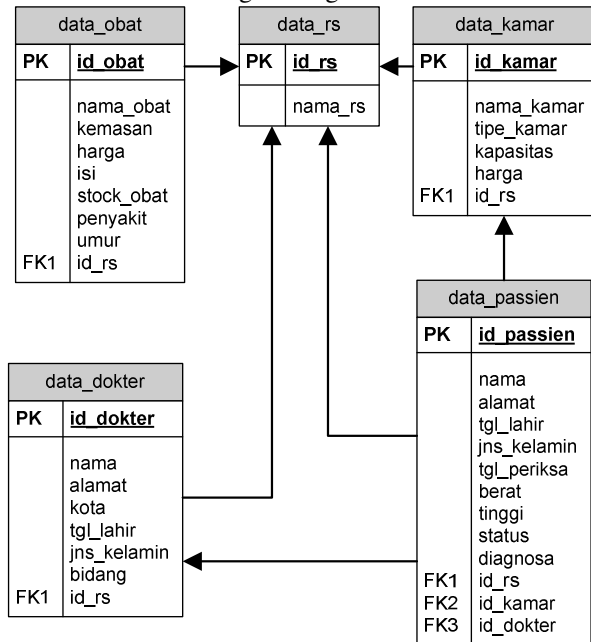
data_obat

| PK | id_obat |
|---|---|
| FK1 | nama_obat kemasan harga isi stock_obat penyakit umur id_rs |

data_rs

| PK | id_rs |
|---|---|
| | nama_rs |

data_kamar

| PK | id_kamar |
|---|---|
| FK1 | nama_kamar tipe_kamar kapasitas harga id_rs |

data_passien

| PK | id_passien |
|---|---|
| FK1 FK2 FK3 | nama alamat tgl_lahir jns_kelamin tgl_periksa berat tinggi status diagnosa id_rs id_kamar id_dokter |

data_dokter

| PK | id_dokter |
|---|---|
| FK1 | nama alamat kota tgl_lahir jns_kelamin bidang id_rs |